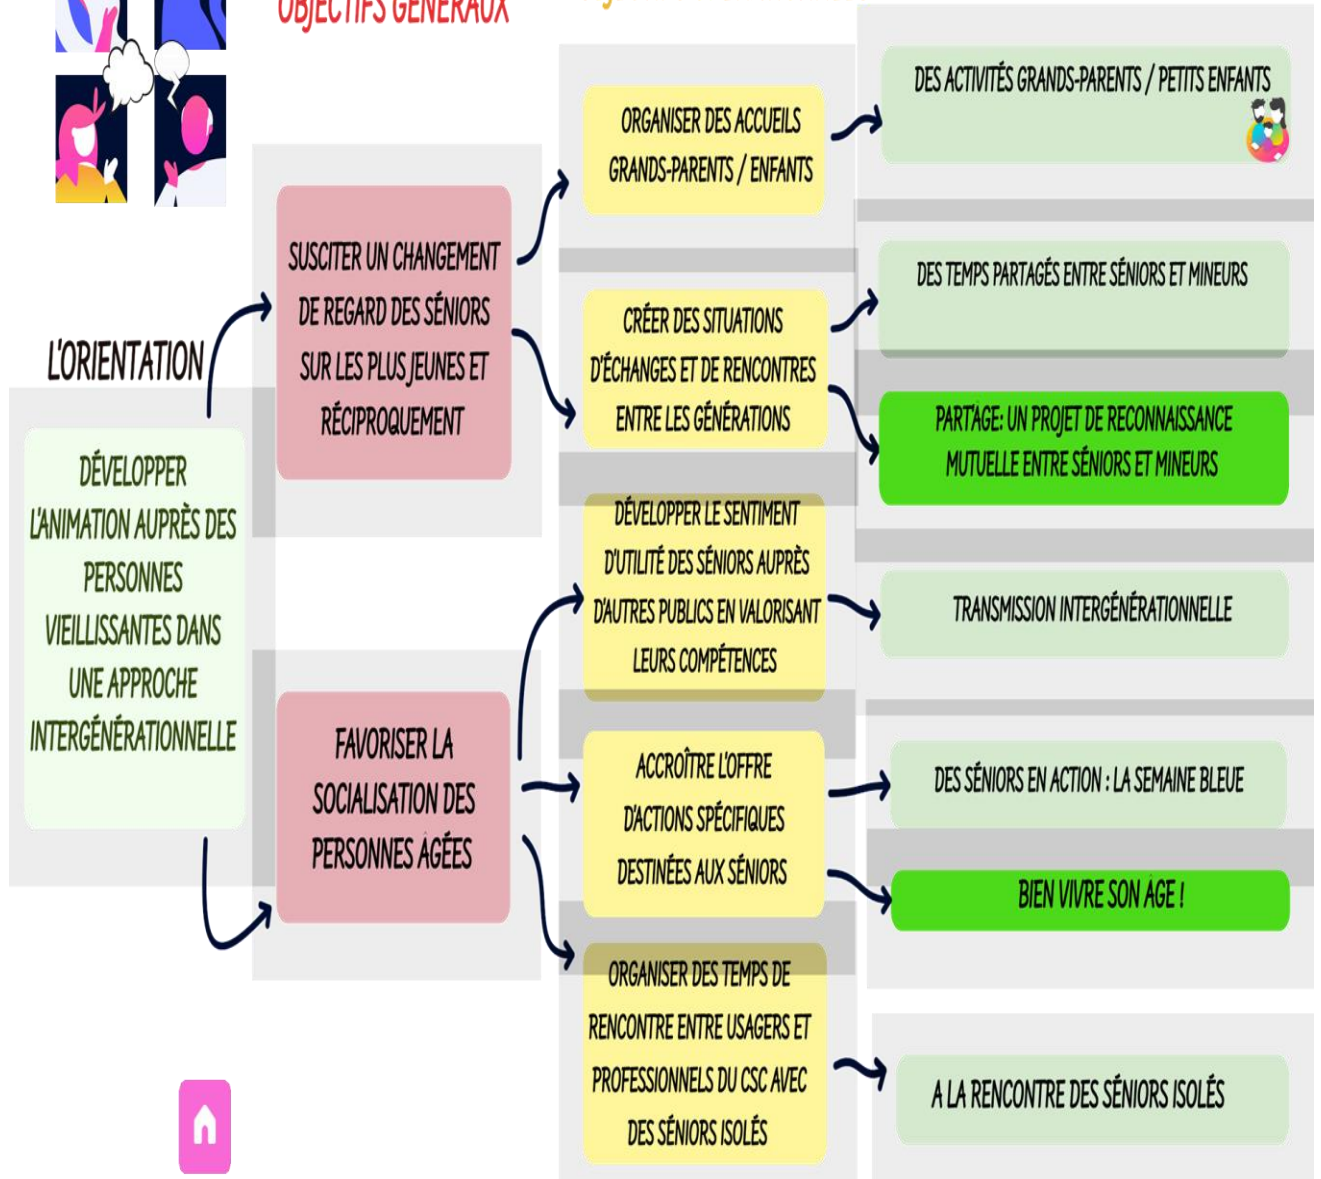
OBJECTIFS GÉNÉRAUX

L'ORIENTATION

DÉVELOPPER L'ANIMATION AUPRÈS DES PERSONNES VIEILLISSANTES DANS UNE APPROCHE INTERGÉNÉRATIONNELLE

SUSCITER UN CHANGEMENT DE REGARD DES SÉNIORS SUR LES PLUS JEUNES ET RÉCIPROQUEMENT

FAVORISER LA SOCIALISATION DES PERSONNES ÂGÉES

ORGANISER DES ACCUEILS GRANDS-PARENTS / ENFANTS

CRÉER DES SITUATIONS D'ÉCHANGES ET DE RENCONTRES ENTRE LES GÉNÉRATIONS

DÉVELOPPER LE SENTIMENT D'UTILITÉ DES SÉNIORS AUPRÈS D'AUTRES PUBLICS EN VALORISANT LEURS COMPÉTENCES

ACCROÎTRE L'OFFRE D'ACTIONS SPÉCIFIQUES DESTINÉES AUX SÉNIORS

ORGANISER DES TEMPS DE RENCONTRE ENTRE USAGERS ET PROFESSIONNELS DU CSC AVEC DES SÉNIORS ISOLÉS

DES ACTIVITÉS GRANDS-PARENTS / PETITS ENFANTS

DES TEMPS PARTAGÉS ENTRE SÉNIORS ET MINEURS

PART'AGE: UN PROJET DE RECONNAISSANCE MUTUELLE ENTRE SÉNIORS ET MINEURS

TRANSMISSION INTERGÉNÉRATIONNELLE

DES SÉNIORS EN ACTION : LA SEMAINE BLEUE

BIEN VIVRE SON ÂGE !

A LA RENCONTRE DES SÉNIORS ISOLÉS